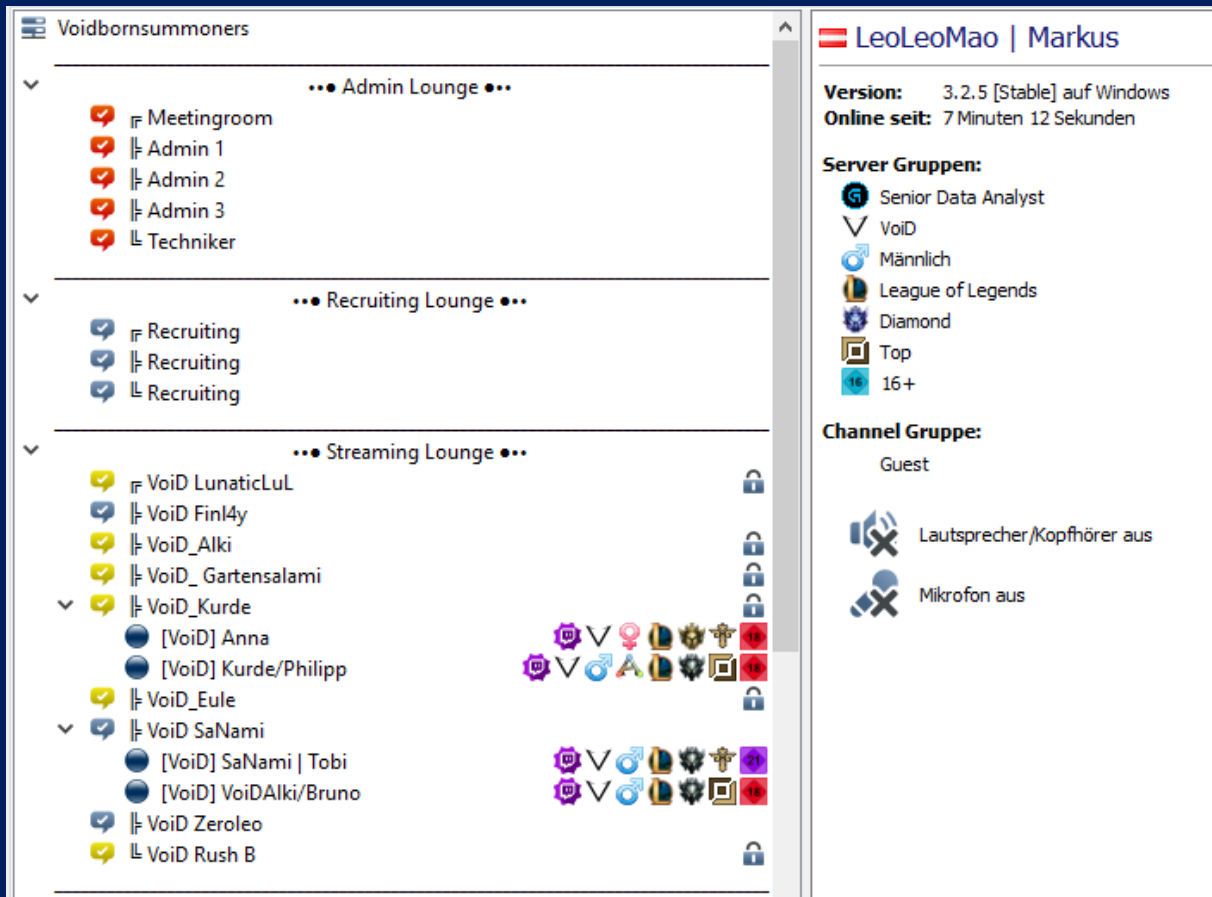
Voidbornsummoners

•• ● Admin Lounge ● ••
╔ Meetingroom
╠ Admin 1
╠ Admin 2
╠ Admin 3
╚ Techniker

•• ● Recruiting Lounge ● ••
╔ Recruiting
╠ Recruiting
╚ Recruiting

•• ● Streaming Lounge ● ••
╔ VoiD LunaticLuL
╠ VoiD Finl4y
╠ VoiD_Alki
╠ VoiD_ Gartensalami
╠ VoiD_Kurde
[VoiD] Anna
[VoiD] Kurde/Philipp
╠ VoiD_Eule
╠ VoiD SaNami
[VoiD] SaNami | Tobi
[VoiD] VoiDAlki/Bruno
╠ VoiD Zeroleo
╚ VoiD Rush B

LeoLeoMao | Markus

Version: 3.2.5 [Stable] auf Windows
Online seit: 7 Minuten 12 Sekunden

Server Gruppen:
Senior Data Analyst
VoiD
Männlich
League of Legends
Diamond
Top
16+

Channel Gruppe:
Guest

Lautsprecher/Kopfhörer aus

Mikrofon aus